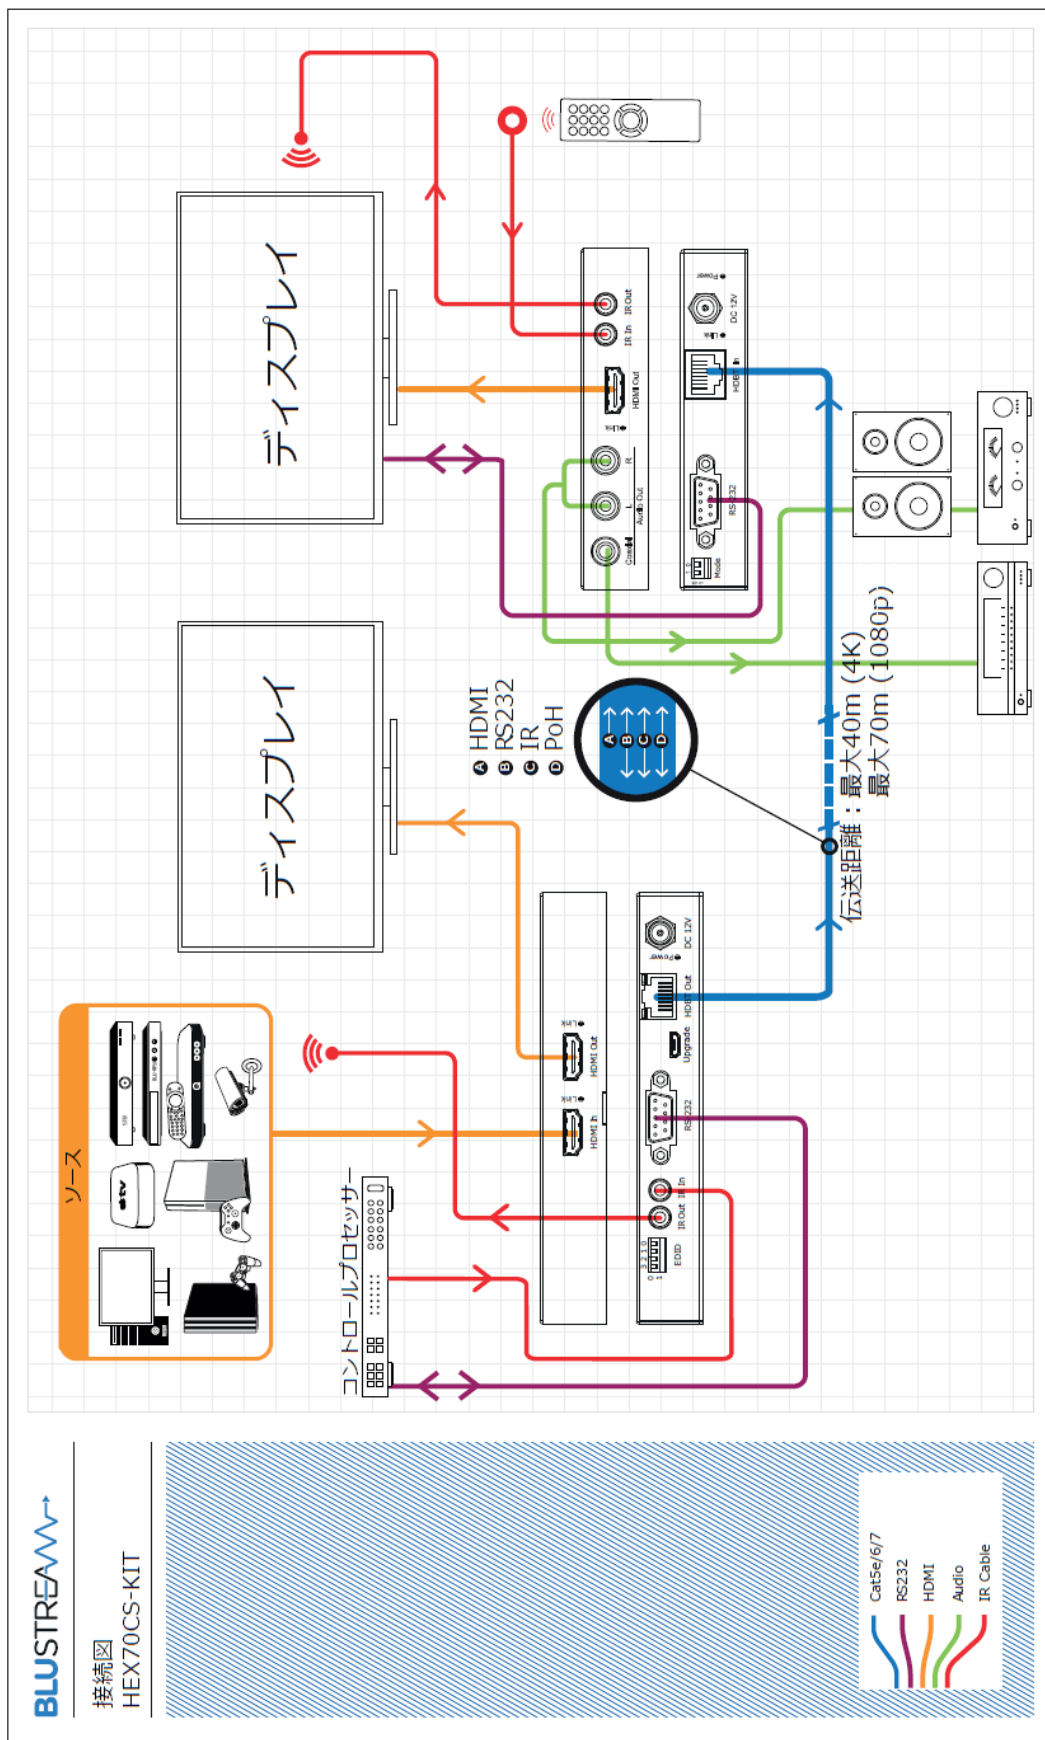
BLUSTREAM

接続図
HEX70CS-KIT

Cat5e/6/7
RS232
HDMI
Audio
IR Cable

ソース

コントロールプロセッサー

ディスプレイ

ディスプレイ

A HDMI
B RS232
C IR
D PoH

A
B
C
D

伝送距離：最大40m（4K）
最大70m（1080p）

IR Out
IR In
HDMI Out
Link
R
L
Audio Out
Coax
Power
DC 12V
Link
HDBT In
RS232
Mode

HDMI Out
Link
HDMI In
Link
DC 12V
Power
HDBT Out
Upgrade
RS232
IR Out
IR In
EDID